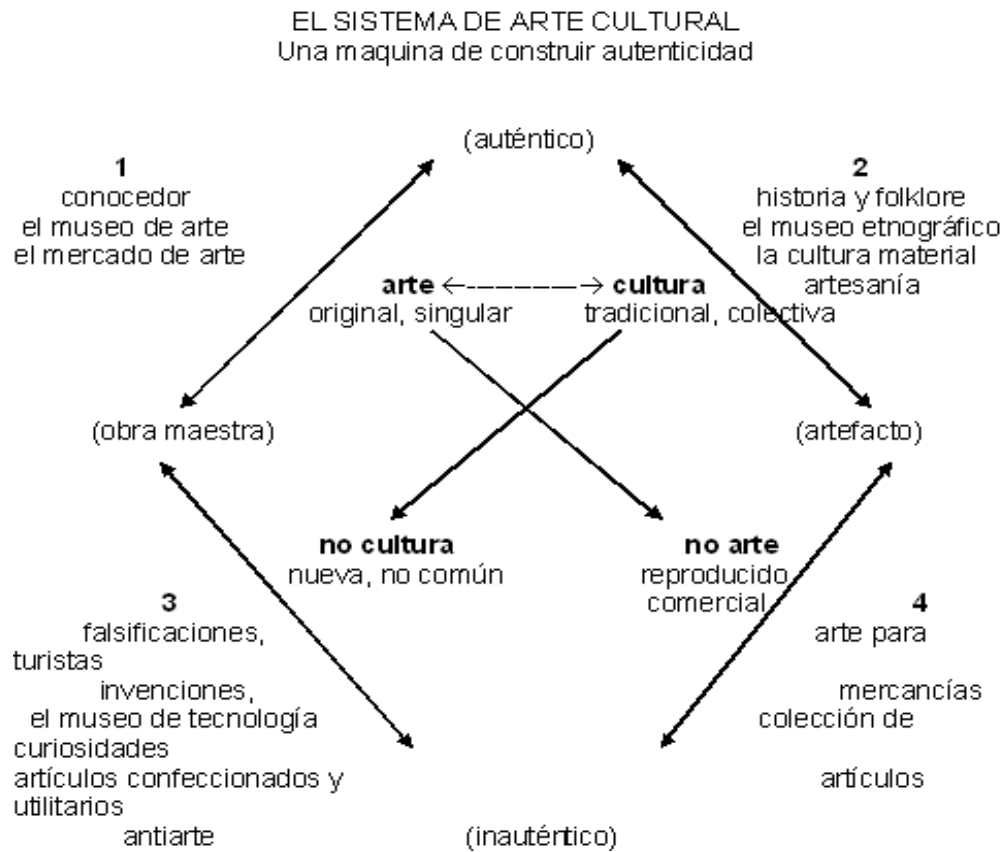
EL SISTEMA DE ARTE CULTURAL
Una maquina de construir autenticidad

(auténtico)

1
conocedor
el museo de arte
el mercado de arte

2
historia y folklore
el museo etnográfico
la cultura material
artesanía

arte ←-------→ cultura
original, singular tradicional, colectiva

(obra maestra)

(artefacto)

no cultura
nueva, no común

no arte
reproducido
comercial

3
falsificaciones,
turistas
invenciones,
el museo de tecnología
curiosidades
artículos confeccionados y
utilitarios
antiarte

4
arte para
mercancías
colección de
artículos

(inauténtico)